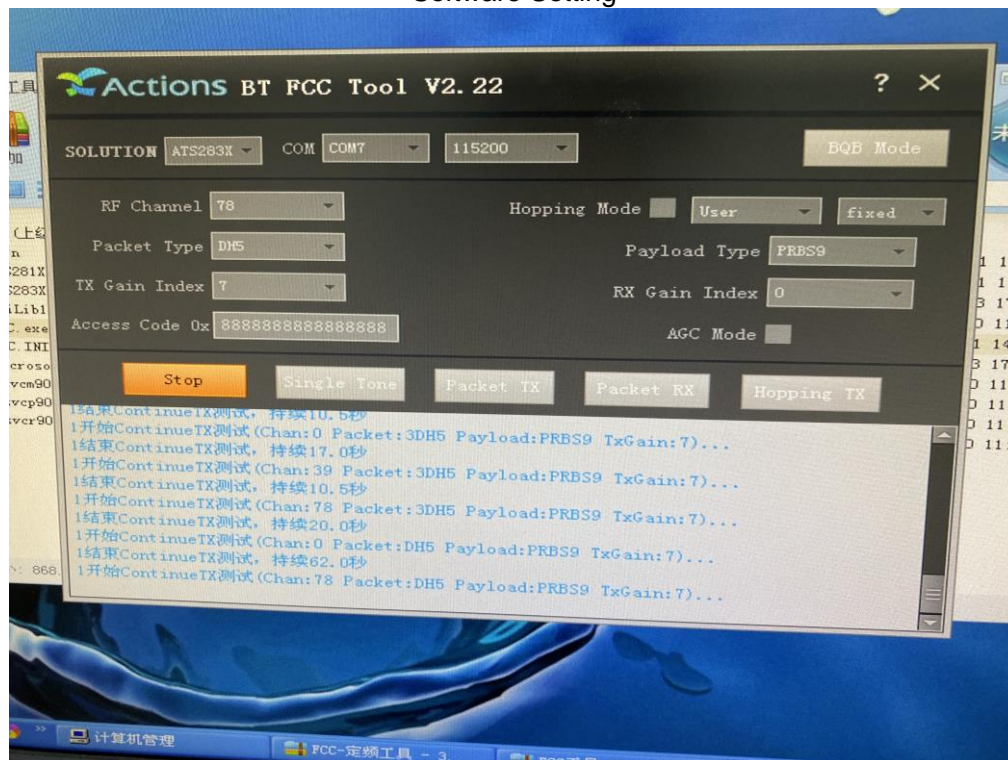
Software Setting

Actions BT FCC Tool V2.22

? ×

SOLUTION ATS283X COM COM7 115200 BQB Mode

RF Channel 78

Hopping Mode User fixed

Packet Type DH5

Payload Type PRBS9

TX Gain Index 7

RX Gain Index 0

Access Code 0x 8888888888888888

AGC Mode

Stop Single Tone Packet TX Packet RX Hopping TX

1结束ContinueTX测试，持续10.5秒
1开始ContinueTX测试(Chan:0 Packet:3DH5 Payload:PRBS9 TxGain:7)...
1结束ContinueTX测试，持续17.0秒
1开始ContinueTX测试(Chan:39 Packet:3DH5 Payload:PRBS9 TxGain:7)...
1结束ContinueTX测试，持续10.5秒
1开始ContinueTX测试(Chan:78 Packet:3DH5 Payload:PRBS9 TxGain:7)...
1结束ContinueTX测试，持续20.0秒
1开始ContinueTX测试(Chan:0 Packet:DH5 Payload:PRBS9 TxGain:7)...
1结束ContinueTX测试，持续62.0秒
1开始ContinueTX测试(Chan:78 Packet:DH5 Payload:PRBS9 TxGain:7)...

计算机管理

FCC-定频工具 - 3